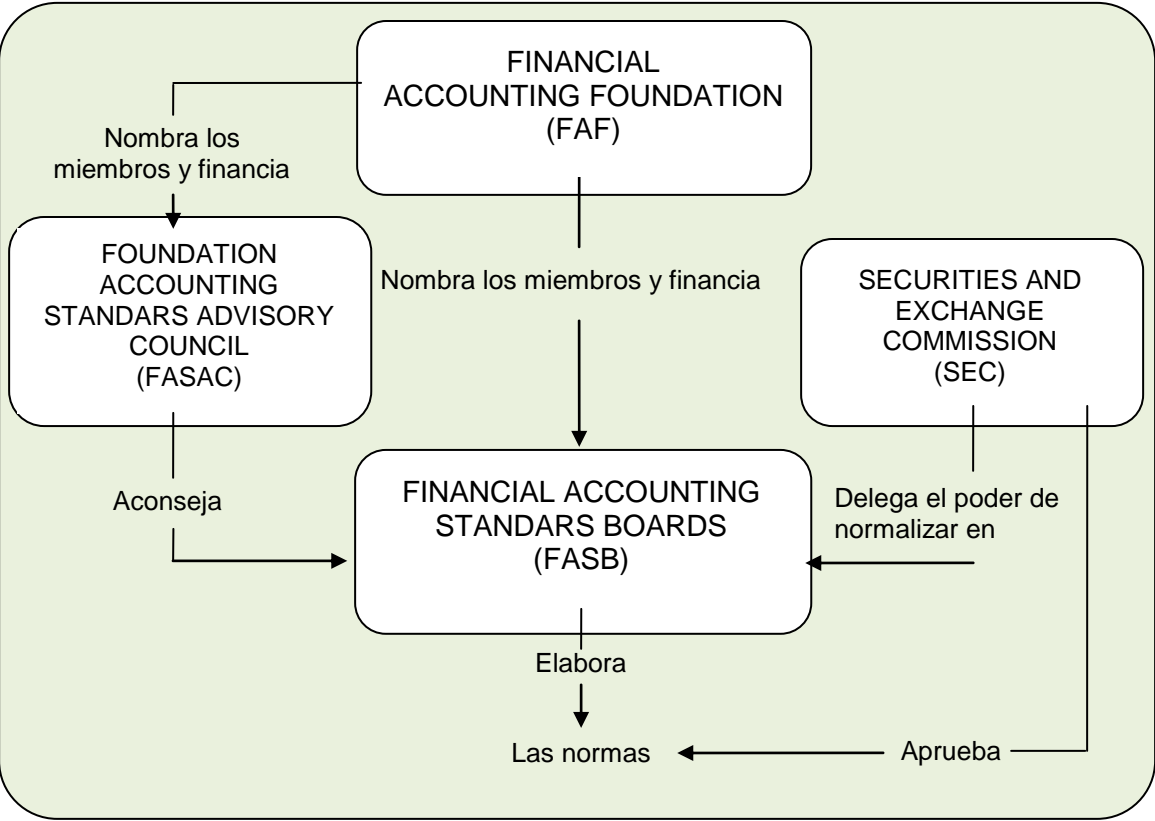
FINANCIAL ACCOUNTING FOUNDATION (FAF)

Nombra los miembros y financia

FOUNDATION ACCOUNTING STANDARDS ADVISORY COUNCIL (FASAC)

Nombra los miembros y financia

SECURITIES AND EXCHANGE COMMISSION (SEC)

Aconseja

FINANCIAL ACCOUNTING STANDARDS BOARDS (FASB)

Delega el poder de normalizar en

Elabora

Las normas

Aprueba